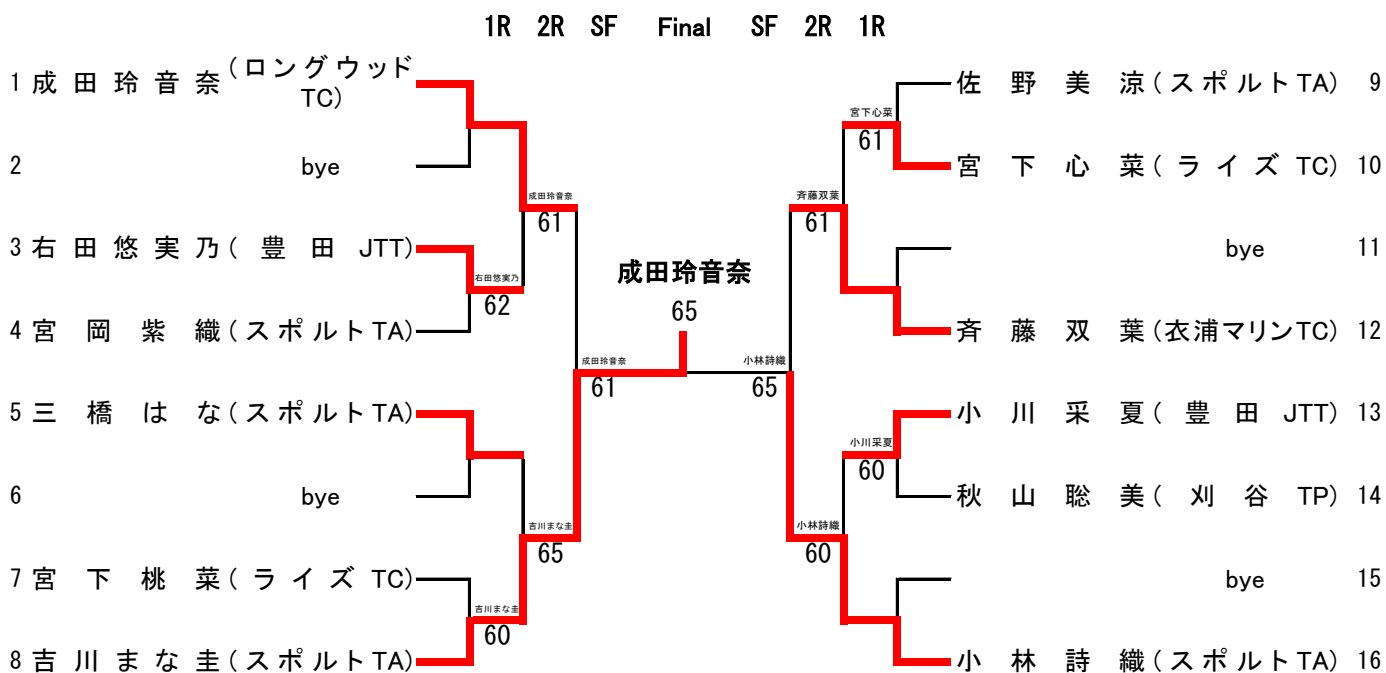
1R 2R SF Final SF 2R 1R

1 成田玲音奈（ロングウッドTC）
2 bye
3 右田悠実乃（豊田 JTT）
4 宮岡紫織（スポルトTA）
5 三橋はな（スポルトTA）
6 bye
7 宮下桃菜（ライズ TC）
8 吉川まな圭（スポルトTA）

成田玲音奈
61
右田悠実乃
62
成田玲音奈
61
吉川まな圭
65
吉川まな圭
60

成田玲音奈
65

佐野美涼（スポルトTA） 9
宮下心菜（ライズ TC） 10
bye 11
斉藤双葉（衣浦マリンTC） 12
小川采夏（豊田 JTT） 13
秋山聡美（刈谷 TP） 14
bye 15
小林詩織（スポルトTA） 16

宮下心菜
61
斉藤双葉
61
小林詩織
65
小川采夏
60
小林詩織
60